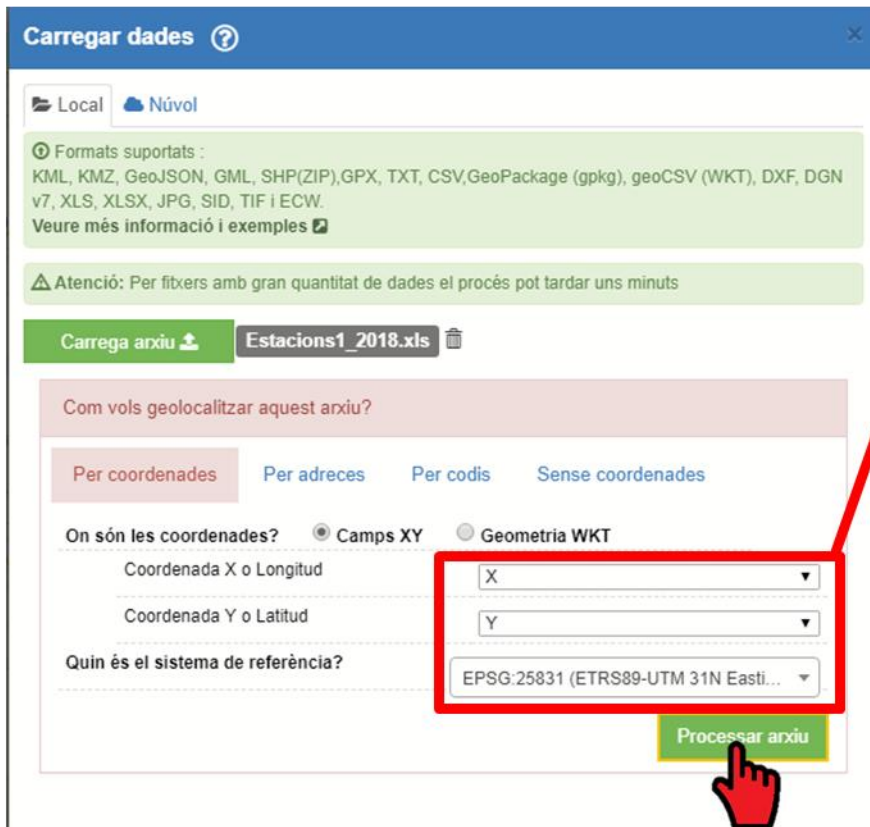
Carregar dades ?

×

Local Núvol

Formats suportats :
KML, KMZ, GeoJSON, GML, SHP(ZIP),GPX, TXT, CSV,GeoPackage (gpkg), geoCSV (WKT), DXF, DGN v7, XLS, XLSX, JPG, SID, TIF i ECW.
Veure més informació i exemples

Atenció: Per fitxers amb gran quantitat de dades el procés pot tardar uns minuts

Carrega arxiu Estacions1_2018.xls

Com vols geolocalitzar aquest arxiu?

Per coordenades Per adreces Per codis Sense coordenades

On són les coordenades? Camps XY Geometria WKT

Coordenada X o Longitud X

Coordenada Y o Latitud Y

Quin és el sistema de referència? EPSG:25831 (ETRS89-UTM 31N Easti...

Processar arxiu